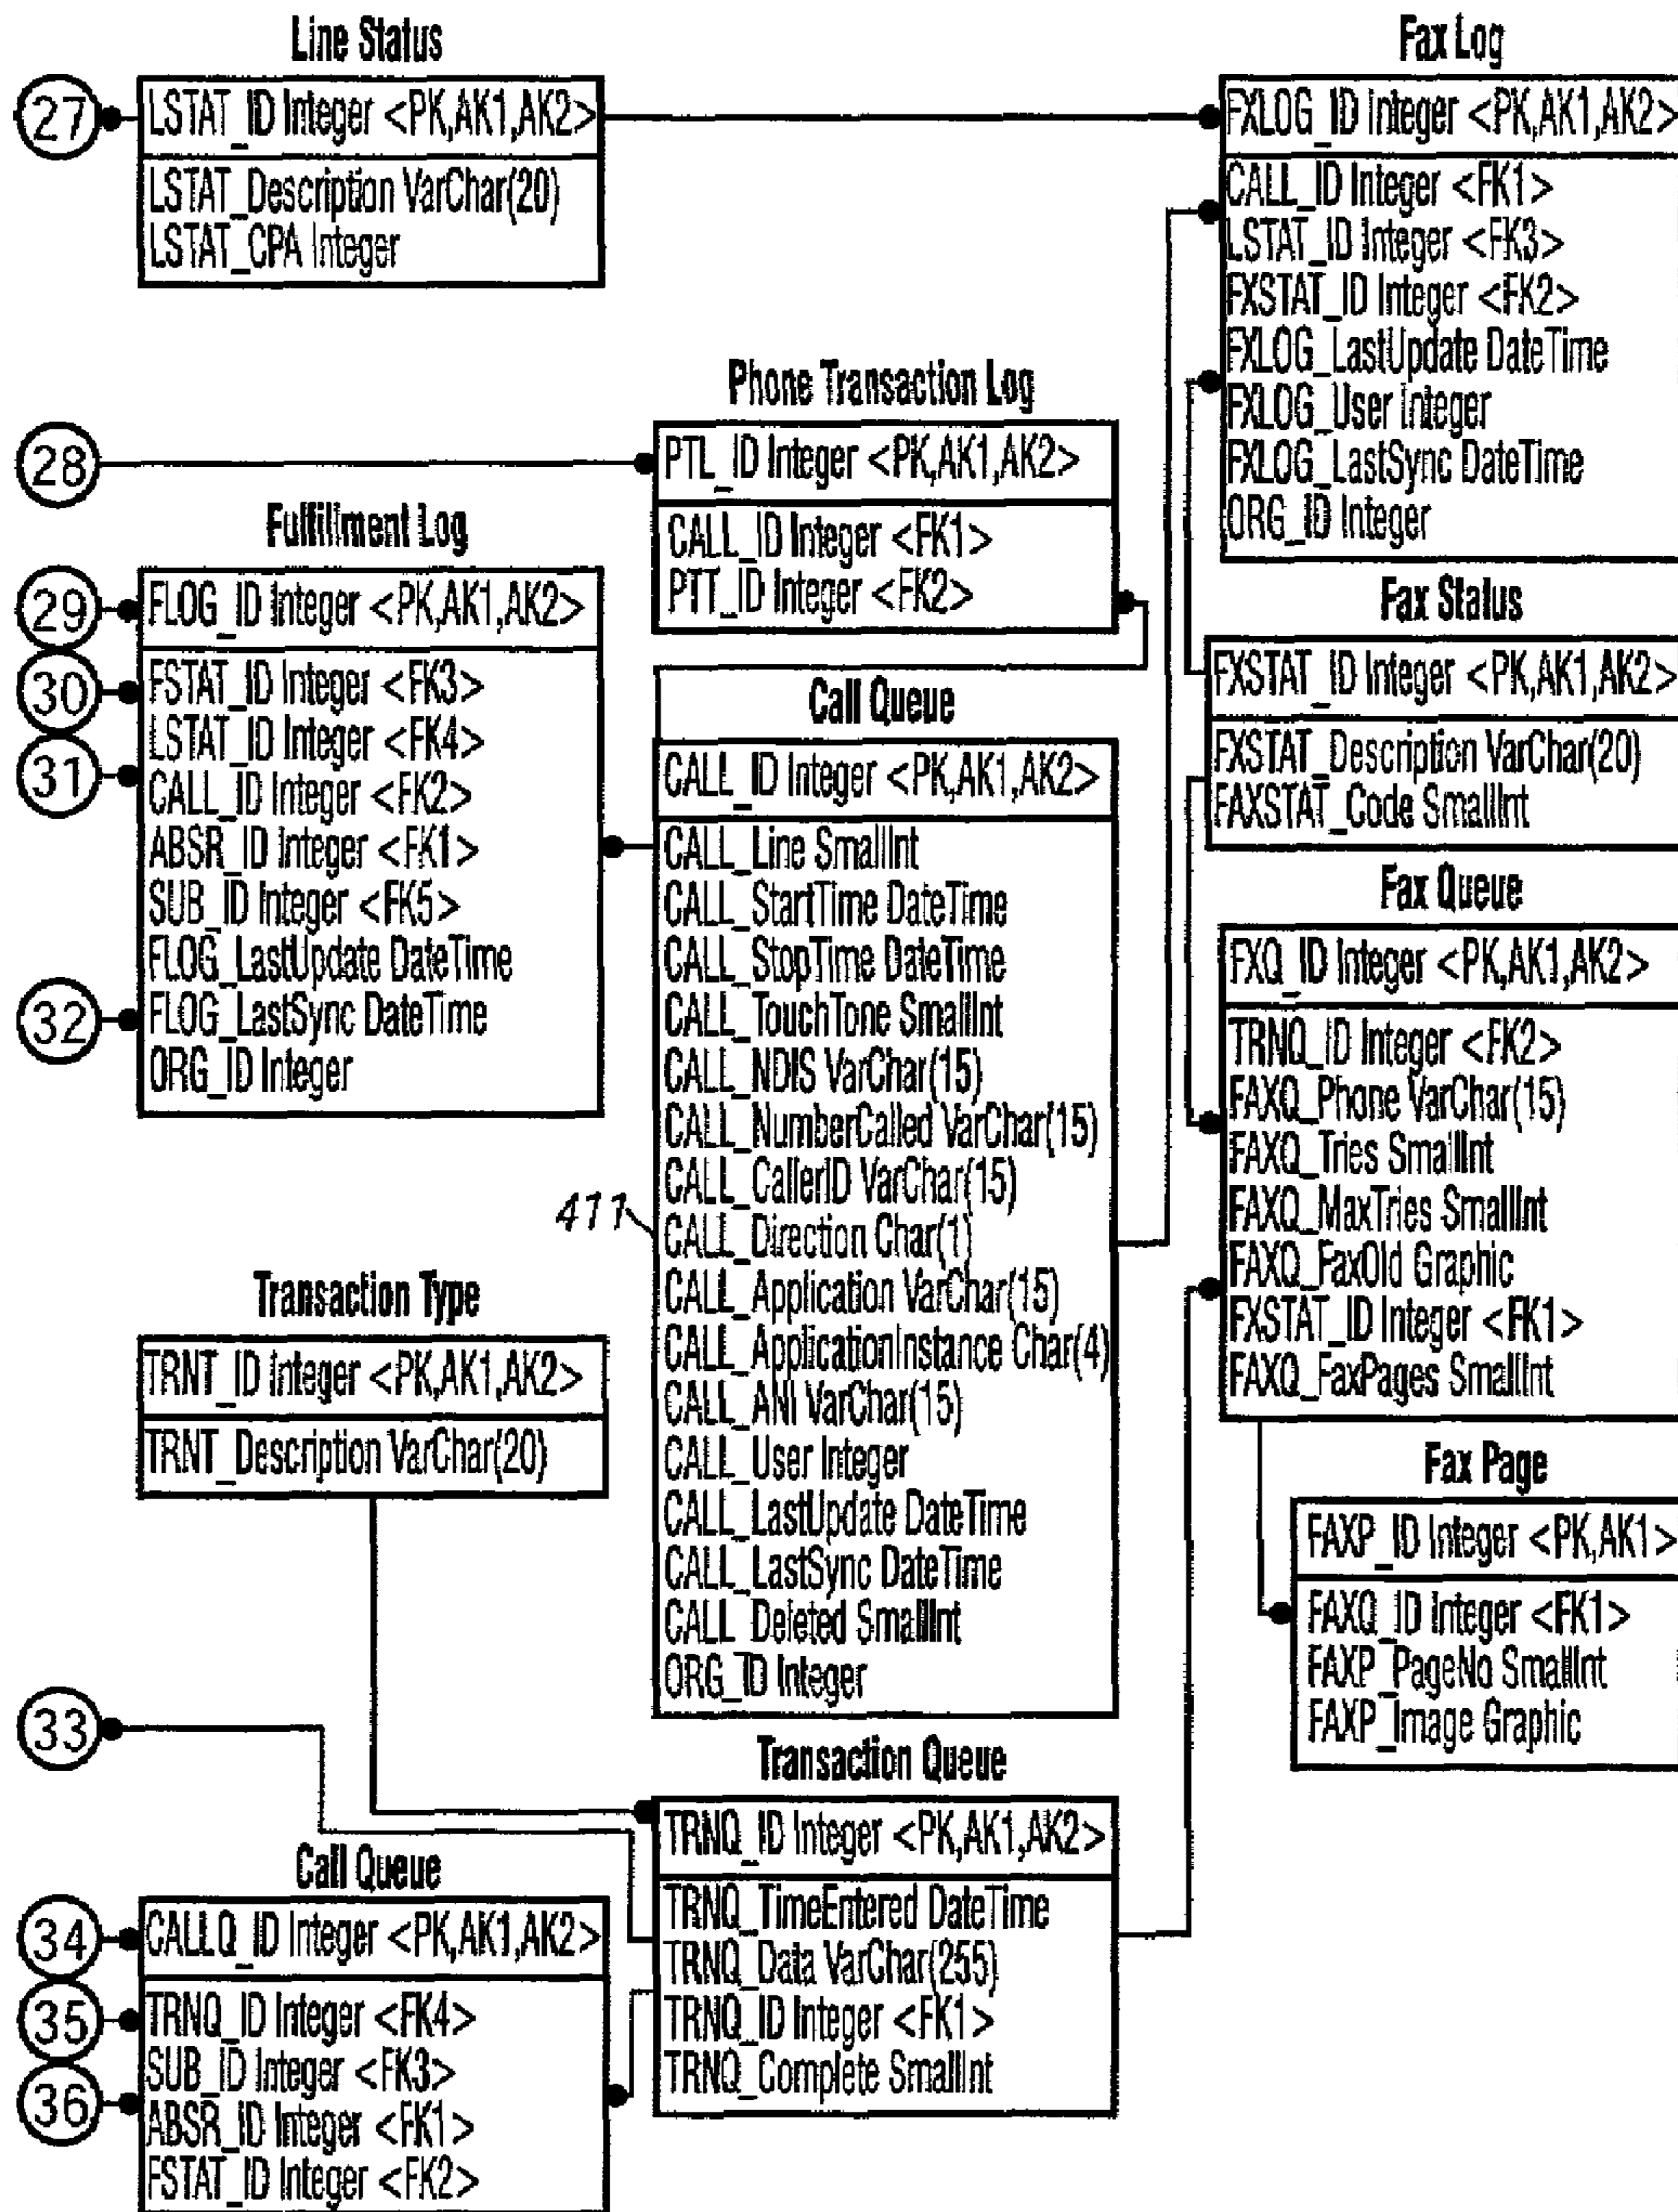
Line Status

27

LSTAT_ID Integer <PK,AK1,AK2>

LSTAT_Description VarChar(20)
LSTAT_CPA Integer

Phone Transaction Log

28

PTL_ID Integer <PK,AK1,AK2>

CALL_ID Integer <FK1>
PTT_ID Integer <FK2>

Fulfillment Log

29

FLOG_ID Integer <PK,AK1,AK2>

30

31

FSTAT_ID Integer <FK3>
LSTAT_ID Integer <FK4>
CALL_ID Integer <FK2>
ABSR_ID Integer <FK1>
SUB_ID Integer <FK5>
FLOG_LastUpdate DateTime
FLOG_LastSync DateTime
ORG_ID Integer

32

Call Queue

CALL_ID Integer <PK,AK1,AK2>

CALL_Line SmallInt
CALL_StartTime DateTime
CALL_StopTime DateTime
CALL_TouchTone SmallInt
CALL_NDIS VarChar(15)
CALL_NumberCalled VarChar(15)
CALL_CallerID VarChar(15)
CALL_Direction Char(1)
CALL_Application VarChar(15)
CALL_ApplicationInstance Char(4)
CALL_ANI VarChar(15)
CALL_User Integer
CALL_LastUpdate DateTime
CALL_LastSync DateTime
CALL_Deleted SmallInt
ORG_ID Integer

411

Transaction Type

TRNT_ID Integer <PK,AK1,AK2>

TRNT_Description VarChar(20)

33

Transaction Queue

TRNQ_ID Integer <PK,AK1,AK2>

TRNQ_TimeEntered DateTime
TRNQ_Data VarChar(255)
TRNQ_ID Integer <FK1>
TRNQ_Complete SmallInt

Call Queue

34

CALLQ_ID Integer <PK,AK1,AK2>

35

36

TRNQ_ID Integer <FK4>
SUB_ID Integer <FK3>
ABSR_ID Integer <FK1>
FSTAT_ID Integer <FK2>

Fax Log

FXLOG_ID Integer <PK,AK1,AK2>

CALL_ID Integer <FK1>
LSTAT_ID Integer <FK3>
FXSTAT_ID Integer <FK2>
FXLOG_LastUpdate DateTime
FXLOG_User Integer
FXLOG_LastSync DateTime
ORG_ID Integer

Fax Status

FXSTAT_ID Integer <PK,AK1,AK2>

FXSTAT_Description VarChar(20)
FAXSTAT_Code SmallInt

Fax Queue

FXQ_ID Integer <PK,AK1,AK2>

TRNQ_ID Integer <FK2>
FAXQ_Phone VarChar(15)
FAXQ_Tries SmallInt
FAXQ_MaxTries SmallInt
FAXQ_FaxOld Graphic
FXSTAT_ID Integer <FK1>
FAXQ_FaxPages SmallInt

Fax Page

FAXP_ID Integer <PK,AK1>

FAXQ_ID Integer <FK1>
FAXP_PageNo SmallInt
FAXP_Image Graphic